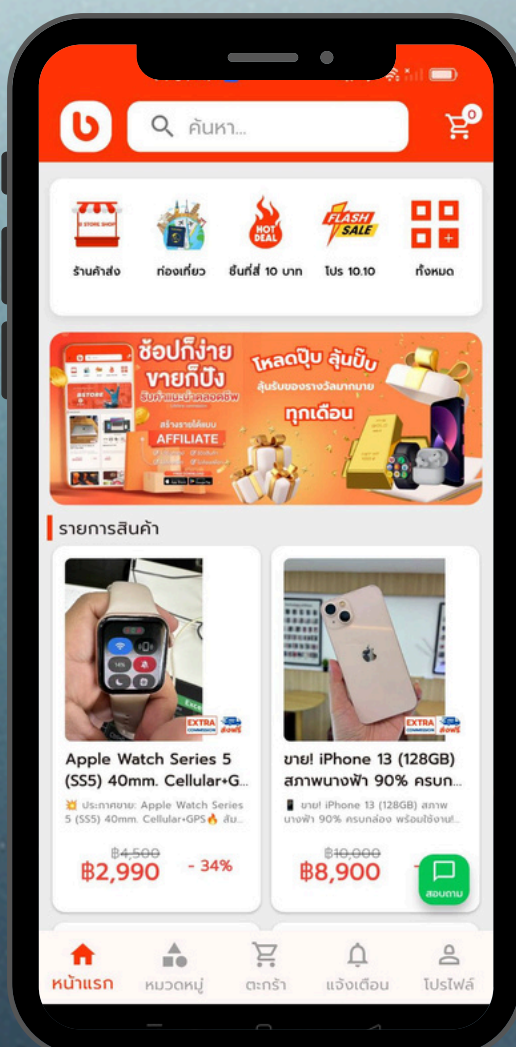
ค้นหา...

0

B STORE SHOP
ร้านค้าส่ง

ท่องเที่ยว

HOT DEAL
ชิ้นที่ส่ 10 บาท

FLASH SALE
โปร 10.10

ทั้งหมด

ช้อปก็ง่าย ขายก็ปัง

สร้างรายได้แบบ
AFFILIATE

โหลดปุ๊บ ลุ้นปั๊บ
ลุ้นรับของรางวัลมากมาย
ทุกเดือน

รายการสินค้า

EXTRA COMMISSION
ส่งฟรี

Apple Watch Series 5 (SS5) 40mm. Cellular+G...

ประกาศขาย: Apple Watch Series 5 (SS5) 40mm. Cellular+GPS🔥 สิน...

฿4,500
฿2,990
- 34%

EXTRA COMMISSION
ส่งฟรี

ขาย! iPhone 13 (128GB) สภาพนางฟ้า 90% ครบก...

ขาย! iPhone 13 (128GB) สภาพนางฟ้า 90% ครบกล่อง พร้อมใช้งาน!...

฿10,000
฿8,900

สอบถาม

หน้าแรก
หมวดหมู่
ตะกร้า
แจ้งเตือน
โปรไฟล์